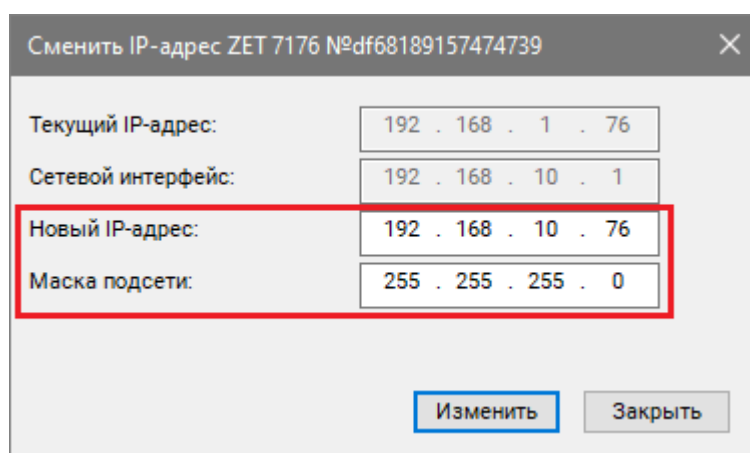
Сменить IP-адрес ZET 7176 №df68189157474739

Текущий IP-адрес: 192 . 168 . 1 . 76

Сетевой интерфейс: 192 . 168 . 10 . 1

Новый IP-адрес: 192 . 168 . 10 . 76

Маска подсети: 255 . 255 . 255 . 0

Изменить

Закрыть